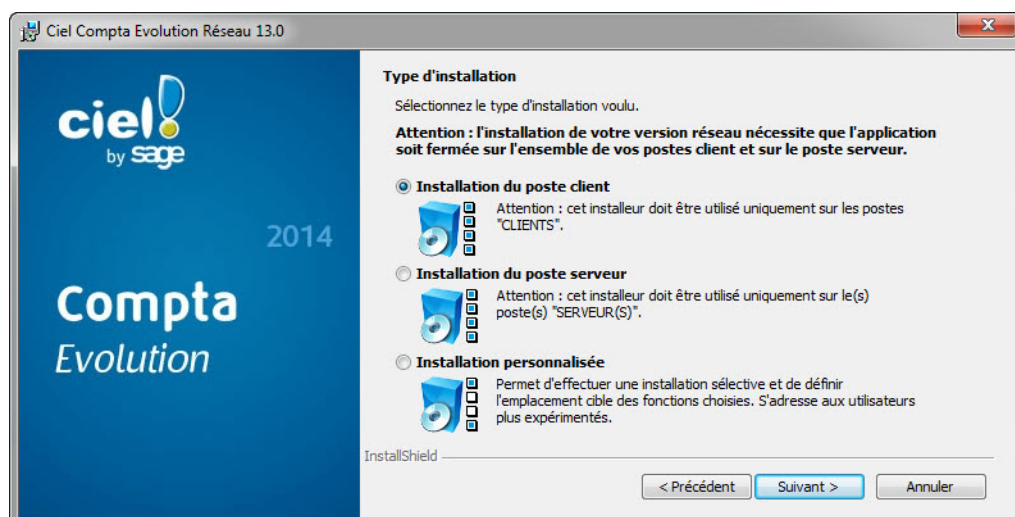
Ciel Compta Evolution Réseau 13.0

ciel by sage

2014

Compta
Evolution

Type d'installation

Sélectionnez le type d'installation voulu.

Attention : l'installation de votre version réseau nécessite que l'application soit fermée sur l'ensemble de vos postes client et sur le poste serveur.

Installation du poste client

Attention : cet installeur doit être utilisé uniquement sur les postes "CLIENTS".

Installation du poste serveur

Attention : cet installeur doit être utilisé uniquement sur le(s) poste(s) "SERVEUR(S)".

Installation personnalisée

Permet d'effectuer une installation sélective et de définir l'emplacement cible des fonctions choisies. S'adresse aux utilisateurs plus expérimentés.

InstallShield

< Précédent   Suivant >   Annuler